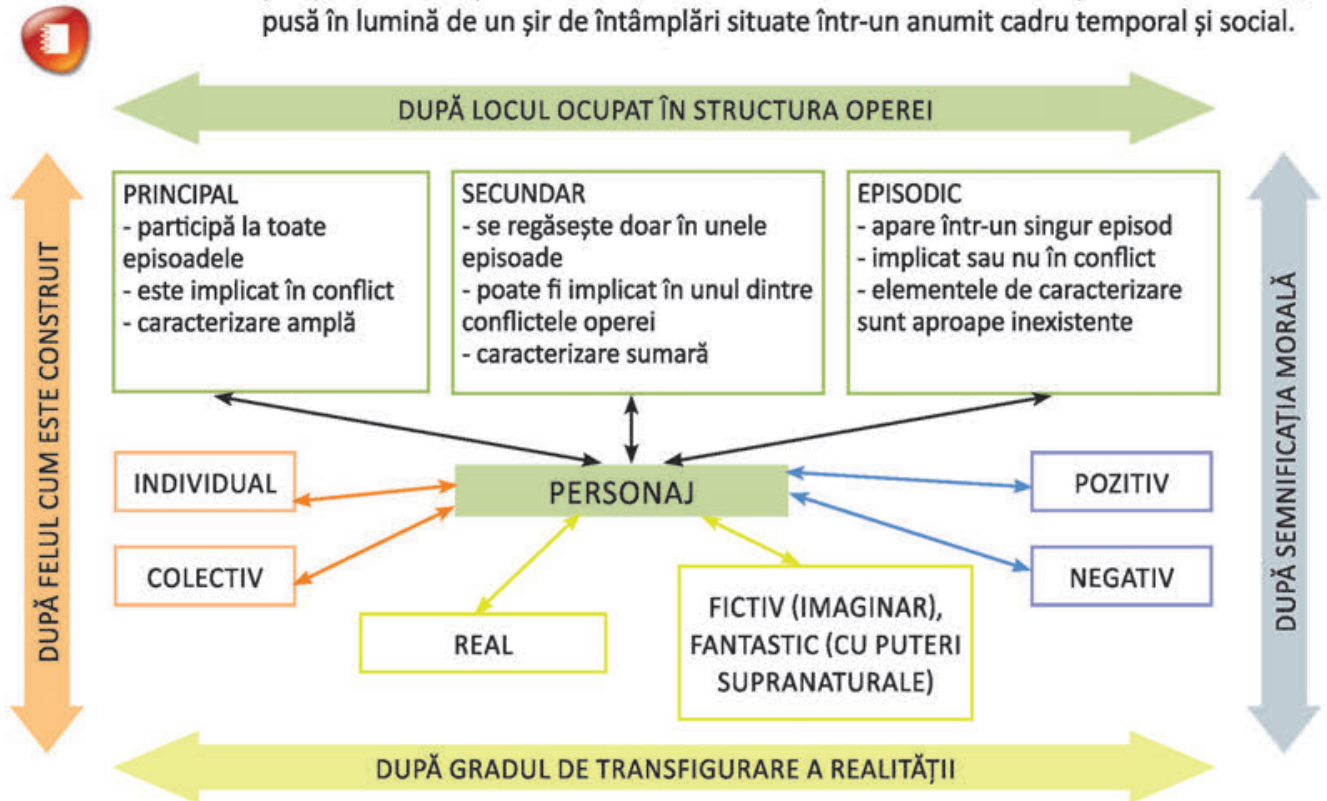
pusă în lumină de un şir de întâmplări situate într-un anumit cadru temporal şi social.

DUPĂ LOCUL OCUPAT ÎN STRUCTURA OPEREI

DUPĂ FELUL CUM ESTE CONSTRUIT

DUPĂ SEMNIFICAȚIA MORALĂ

PRINCIPAL
- participă la toate episoadele
- este implicat în conflict
- caracterizare amplă

SECUNDAR
- se regăsește doar în unele episoade
- poate fi implicat în unul dintre conflictele operei
- caracterizare sumară

EPISODIC
- apare într-un singur episod
- implicat sau nu în conflict
- elementele de caracterizare sunt aproape inexistente

INDIVIDUAL

COLECTIV

PERSONAJ

POZITIV

NEGATIV

REAL

FICTIV (IMAGINAR), FANTASTIC (CU PUTERI SUPRANATURALE)

DUPĂ GRADUL DE TRANSFIGURARE A REALITĂȚII